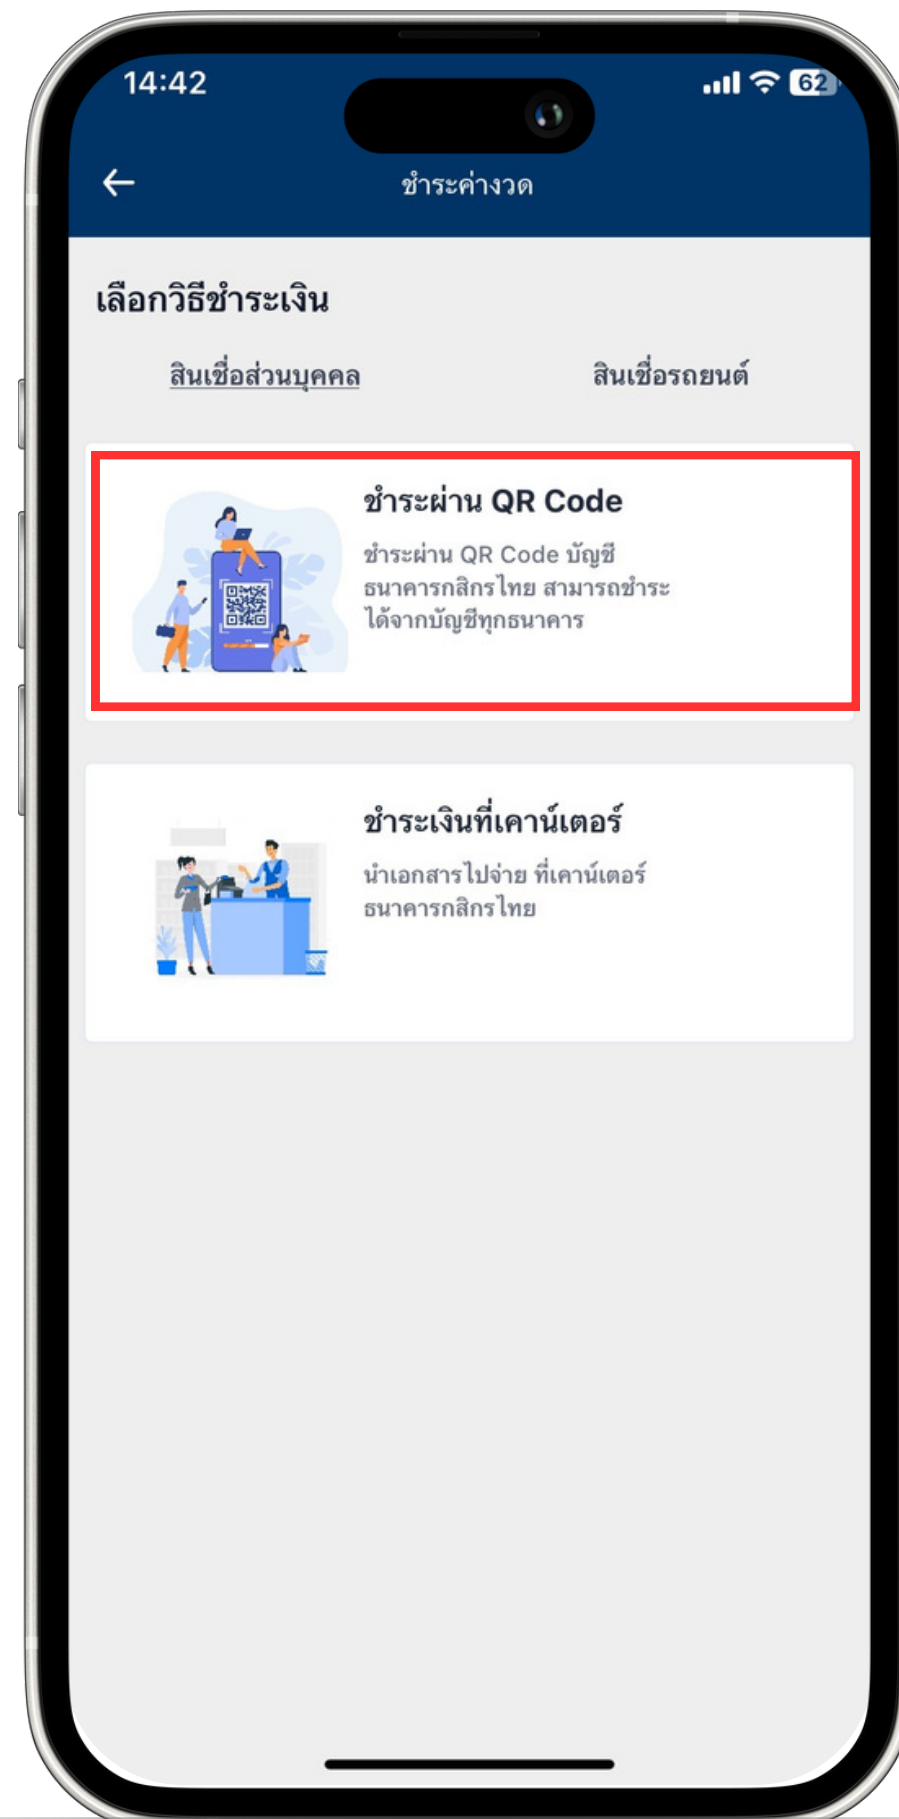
14:42

62

ชำระค่างวด

เลือกวิธีชำระเงิน

สินเชื่อส่วนบุคคล

สินเชื่อรถยนต์

ชำระผ่าน QR Code

ชำระผ่าน QR Code บัญชีธนาคารกสิกรไทย สามารถชำระได้จากบัญชีทุกธนาคาร

ชำระเงินที่เคาน์เตอร์

นำเอกสารไปจ่าย ที่เคาน์เตอร์ธนาคารกสิกรไทย